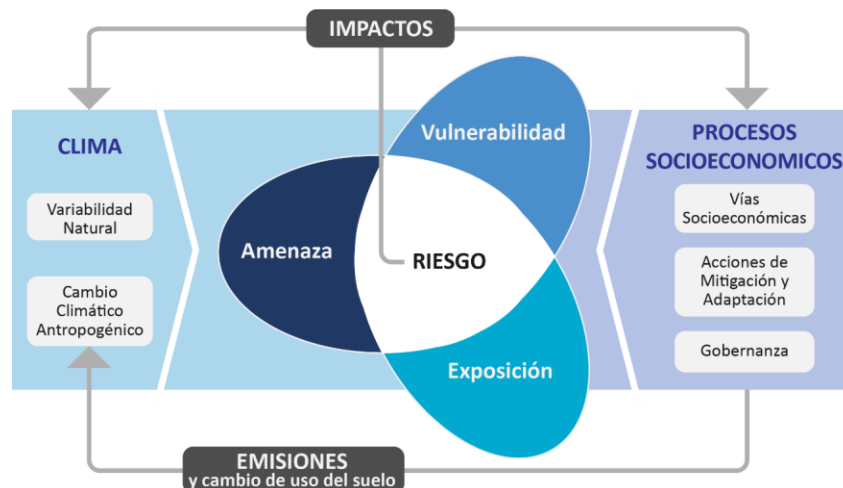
IMPACTOS

CLIMA

Variabilidad Natural

Cambio Climático Antropogénico

Vulnerabilidad

Amenaza

RIESGO

Exposición

PROCESOS SOCIOECONOMICOS

Vías Socioeconómicas

Acciones de Mitigación y Adaptación

Gobernanza

EMISIONES
y cambio de uso del suelo